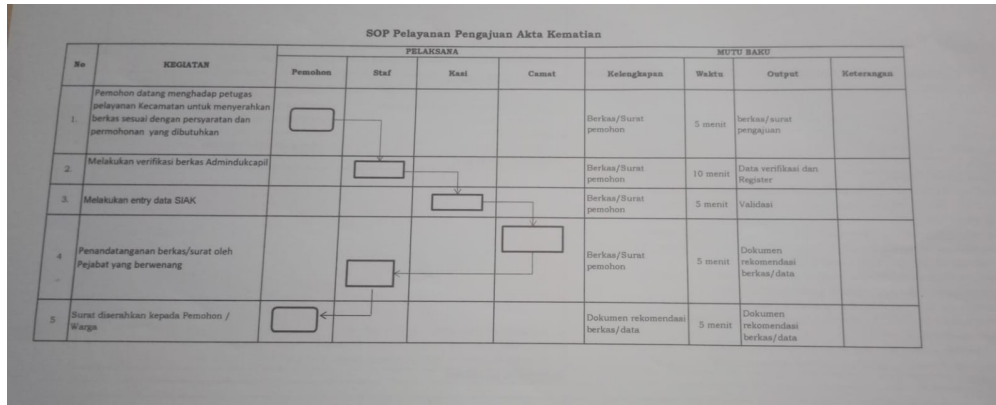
SOP Pelayanan Pengajuan Akta Kematian

| No | KEGIATAN | Pemohon | Staf | Kasi | Camat | Kelengkapan | Waktu | Output | Keterangan |
|---|---|---|---|---|---|---|---|---|---|
| | | PELAKSANA | | | | MUTU BAKU | | | |
| 1. | Pemohon datang menghadap petugas pelayanan Kecamatan untuk menyerahkan berkas sesuai dengan persyaratan dan permohonan yang dibutuhkan | | | | | Berkas/Surat pemohon | 5 menit | berkas/surat pengajuan | |
| 2. | Melakukan verifikasi berkas Admindukcapil | | | | | Berkas/Surat pemohon | 10 menit | Data verifikasi dan Register | |
| 3. | Melakukan entry data SIAK | | | | | Berkas/Surat pemohon | 5 menit | Validasi | |
| 4. | Penandatanganan berkas/surat oleh Pejabat yang berwenang | | | | | Berkas/Surat pemohon | 5 menit | Dokumen rekomendasi berkas/data | |
| 5. | Surat diserahkan kepada Pemohon / Warga | | | | | Dokumen rekomendasi berkas/data | 5 menit | Dokumen rekomendasi berkas/data | |